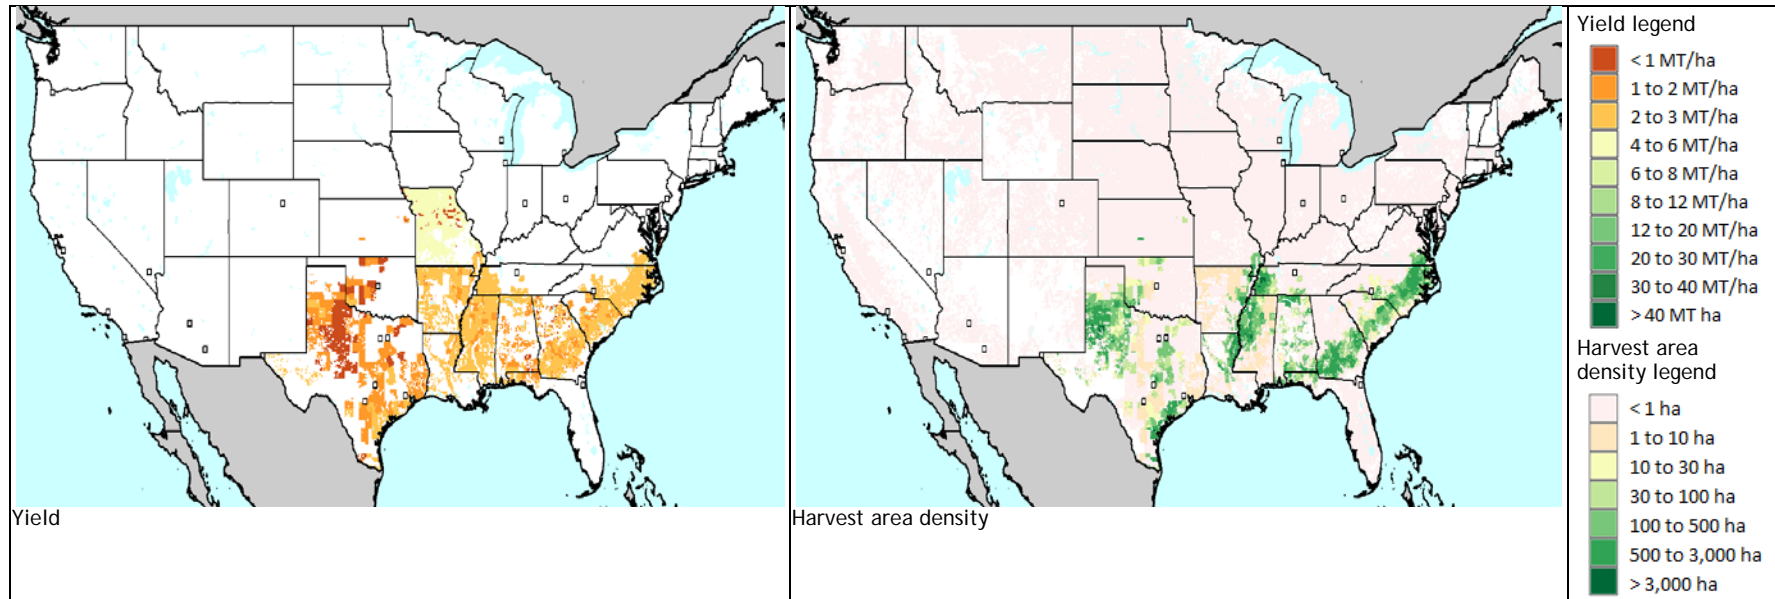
Yield

Harvest area density

Yield legend

< 1 MT/ha
1 to 2 MT/ha
2 to 3 MT/ha
4 to 6 MT/ha
6 to 8 MT/ha
8 to 12 MT/ha
12 to 20 MT/ha
20 to 30 MT/ha
30 to 40 MT/ha
> 40 MT ha

Harvest area density legend

< 1 ha
1 to 10 ha
10 to 30 ha
30 to 100 ha
100 to 500 ha
500 to 3,000 ha
> 3,000 ha